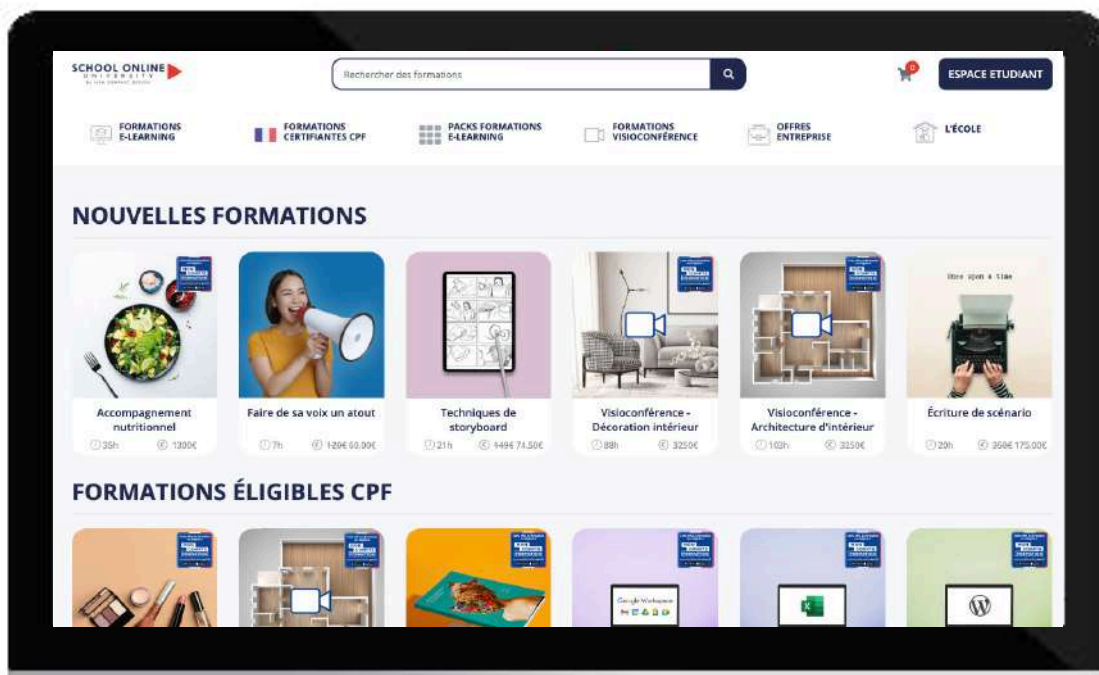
SCHOOL ONLINE UNIVERSITY

Rechercher des formations

0

ESPACE ETUDIANT

FORMATIONS E-LEARNING

FORMATIONS CERTIFIANTES CPF

PACKS FORMATIONS E-LEARNING

FORMATIONS VISIOCONFÉRENCE

OFFRES ENTREPRISE

L'ÉCOLE

NOUVELLES FORMATIONS

Accompagnement nutritionnel
35h 1300€

Faire de sa voix un atout
7h 120€ 60.00€

Techniques de storyboard
21h 149€ 74.50€

Visioconférence - Décoration intérieur
88h 3250€

Visioconférence - Architecture d'intérieur
103h 3250€

Once upon a time

Écriture de scénario
20h 350€ 175.00€

FORMATIONS ÉLIGIBLES CPF

Google Workspace